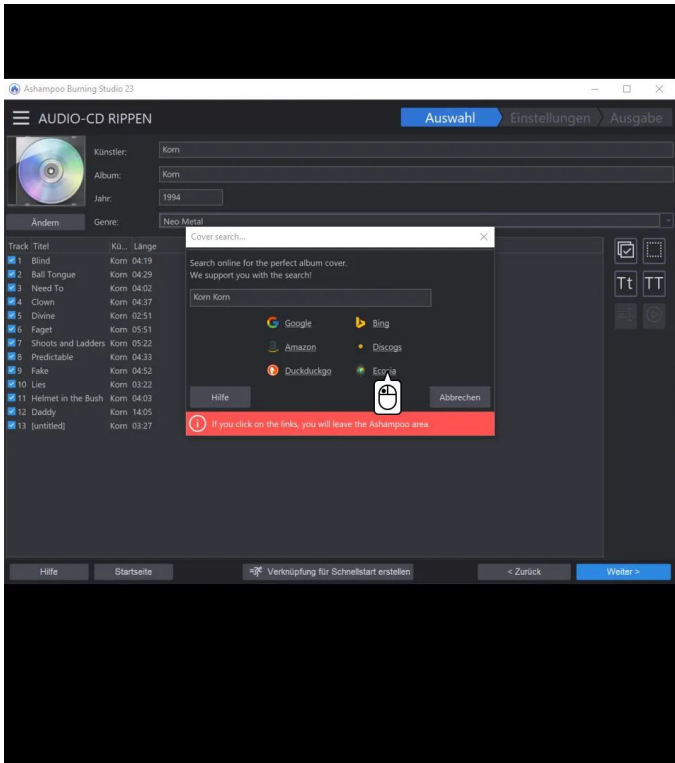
Ashampoo Burning Studio 23

AUDIO-CD RIPPEN

Auswahl Einstellungen Ausgabe

Künstler: Korn
Album: Korn
Jahr: 1994
Ändern Genre: Neo Metal

| Track | Titel | Kü... | Länge |
|---|---|---|---|
| 1 | Blind | Korn | 04:19 |
| 2 | Ball Tongue | Korn | 04:29 |
| 3 | Need To | Korn | 04:02 |
| 4 | Clown | Korn | 04:37 |
| 5 | Divine | Korn | 02:51 |
| 6 | Faget | Korn | 05:51 |
| 7 | Shoots and Ladders | Korn | 05:22 |
| 8 | Predictable | Korn | 04:33 |
| 9 | Fake | Korn | 04:52 |
| 10 | Lies | Korn | 03:22 |
| 11 | Helmet in the Bush | Korn | 04:03 |
| 12 | Daddy | Korn | 14:05 |
| 13 | [untitled] | Korn | 03:27 |

Cover search...

Search online for the perfect album cover.
We support you with the search!

Korn Korn

Google
Bing
Amazon
Discogs
Duckduckgo
Ecosia

Hilfe
Abbrechen

If you click on the links, you will leave the Ashampoo area.

Tt TT

Hilfe Startseite Verknüpfung für Schnellstart erstellen < Zurück Weiter >